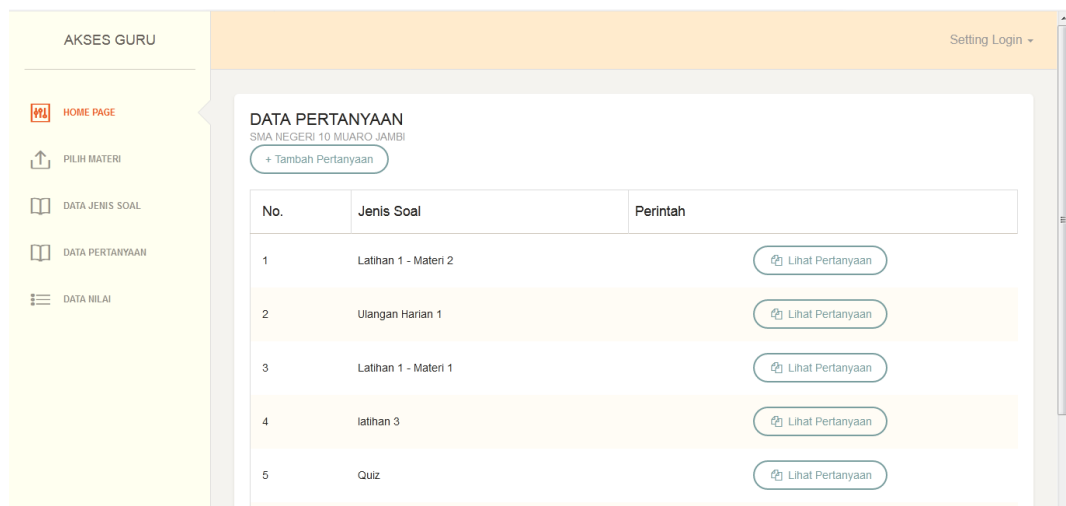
AKSES GURU

HOME PAGE

PILIH MATERI

DATA JENIS SOAL

DATA PERTANYAAN

DATA NILAI

Setting Login

DATA PERTANYAAN
SMA NEGERI 10 MUARO JAMBI

+ Tambah Pertanyaan

| No. | Jenis Soal | Perintah |
|---|---|---|
| 1 | Latihan 1 - Materi 2 | Lihat Pertanyaan |
| 2 | Ulangan Harian 1 | Lihat Pertanyaan |
| 3 | Latihan 1 - Materi 1 | Lihat Pertanyaan |
| 4 | latihan 3 | Lihat Pertanyaan |
| 5 | Quiz | Lihat Pertanyaan |